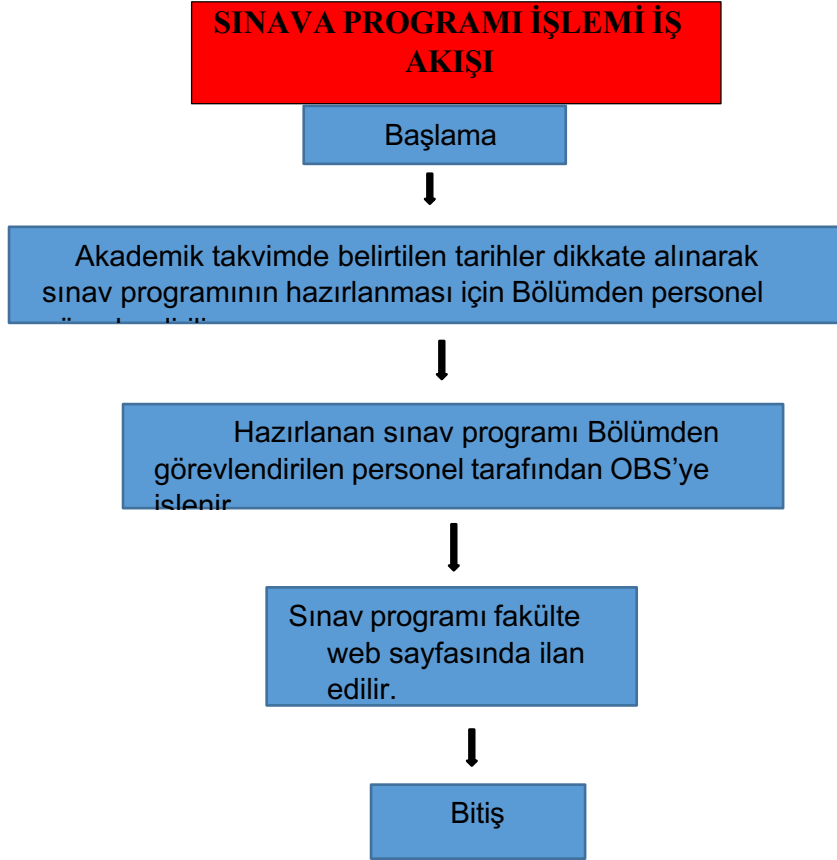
SINAVA PROGRAMI İŞLEMİ İŞ AKIŞI

Başlama

Akademik takvimde belirtilen tarihler dikkate alınarak sınav programının hazırlanması için Bölümden personel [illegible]

Hazırlanan sınav programı Bölümden görevlendirilen personel tarafından OBS'ye işlenir.

Sınav programı fakülte web sayfasında ilan edilir.

Bitiş